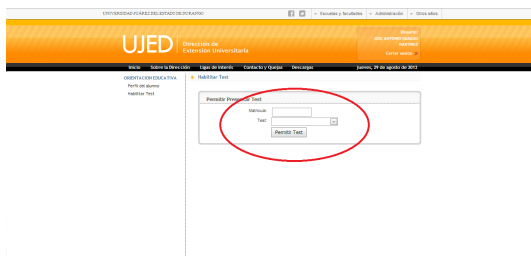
UNIVERSIDAD JUÁREZ DEL ESTADO DE DURANGO

Escuelas y facultades | Administración | Otros sitios

UJED | Dirección de Extensión Universitaria

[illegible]
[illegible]
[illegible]
Cerrar sesión

Inicio | Sobre la Dirección | Ligas de Interés | Contacto y Quejas | Descargas | Jueves, 29 de agosto de 2013

ORIENTACION EDUCATIVA
Perfil del alumno
Habilitar Test

Habilitar Test

Permitir Presentar Test
Matricula:
Test:
Permitir Test